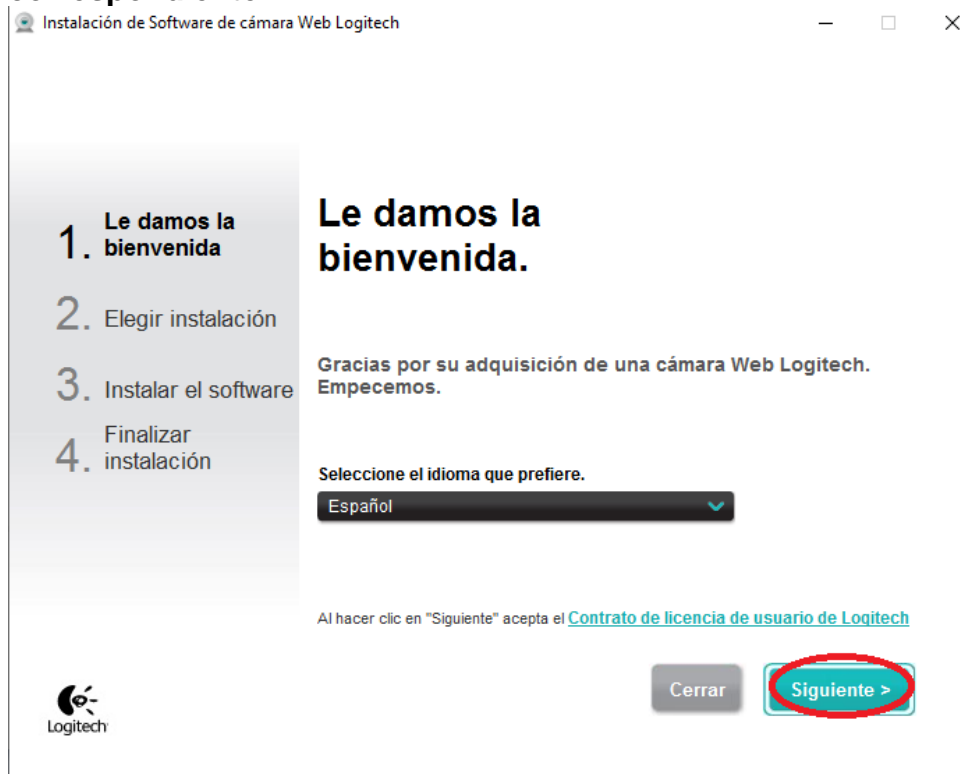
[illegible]
Instalación de Software de cámara Web Logitech

1. Le damos la bienvenida

2. Elegir instalación

3. Instalar el software

4. Finalizar instalación

Le damos la bienvenida.

Gracias por su adquisición de una cámara Web Logitech. Empecemos.

Seleccione el idioma que prefiere.

Español

Al hacer clic en "Siguiente" acepta el Contrato de licencia de usuario de Logitech

Cerrar

Siguiente >

Logitech